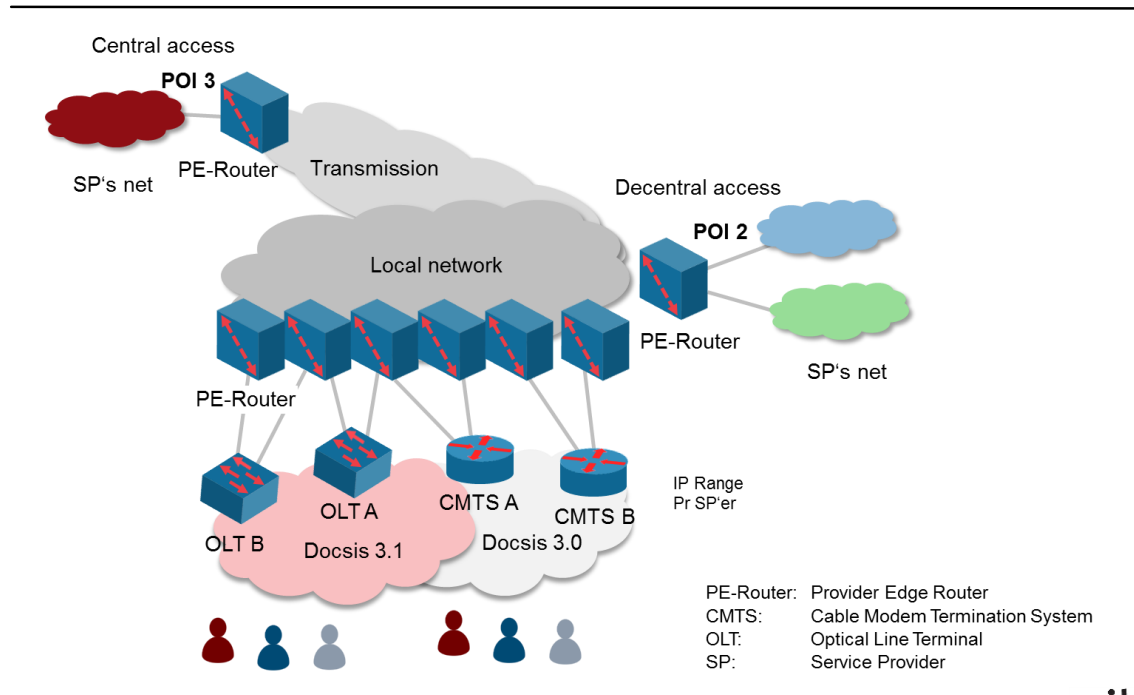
Central access

POI 3

PE-Router

SP‘s net

Transmission

Decentral access

POI 2

Local network

PE-Router

SP‘s net

PE-Router

OLT B

OLT A

CMTS A

CMTS B

IP Range
Pr SP‘er

Docsis 3.1

Docsis 3.0

| | |
|---|---|
| PE-Router: | Provider Edge Router |
| CMTS: | Cable Modem Termination System |
| OLT: | Optical Line Terminal |
| SP: | Service Provider |